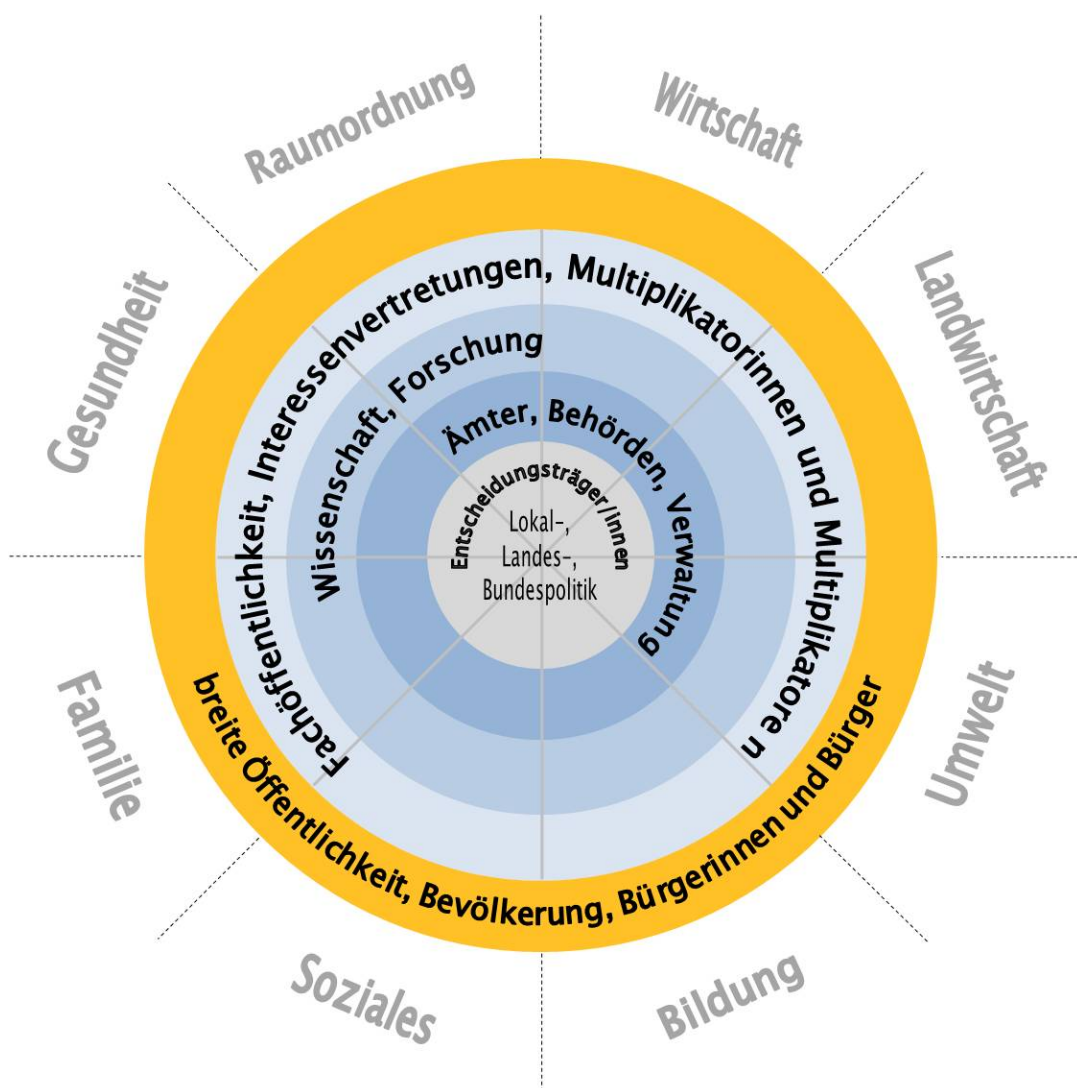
Raumordnung

Wirtschaft

Gesundheit

Landwirtschaft

Fachöffentlichkeit, Interessenvertretungen, Multiplikatorinnen und Multiplikatore n

Wissenschaft, Forschung

Ämter, Behörden, Verwaltung

Entscheidungsträger/innen

Lokal-, Landes-, Bundespolitik

Familie

Umwelt

breite Öffentlichkeit, Bevölkerung, Bürgerinnen und Bürger

Soziales

Bildung